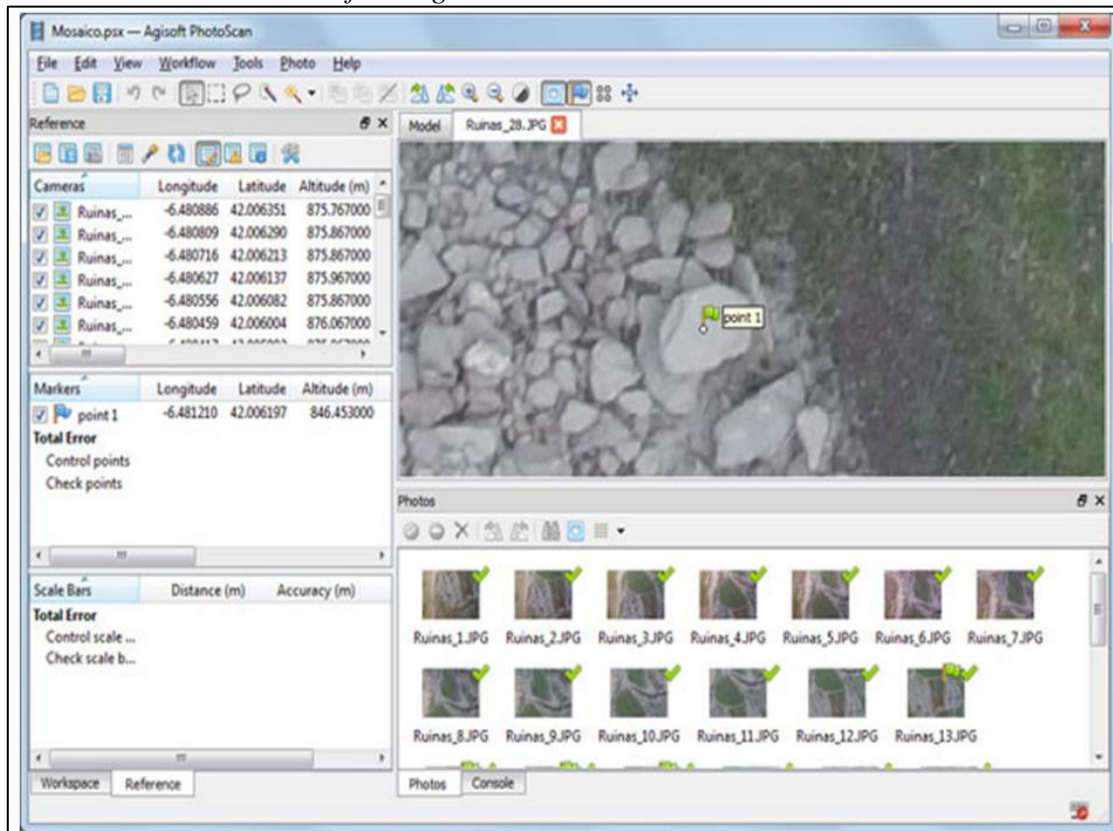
Mosaico.psx — Agisoft PhotoScan

File Edit View Workflow Tools Photo Help

Reference

| Cameras | Longitude | Latitude | Altitude (m) |
|---|---|---|---|
| Ruinas_... | -6.480886 | 42.006351 | 875.767000 |
| Ruinas_... | -6.480809 | 42.006290 | 875.867000 |
| Ruinas_... | -6.480716 | 42.006213 | 875.867000 |
| Ruinas_... | -6.480627 | 42.006137 | 875.967000 |
| Ruinas_... | -6.480556 | 42.006082 | 875.867000 |
| Ruinas_... | -6.480459 | 42.006004 | 876.067000 |

| Markers | Longitude | Latitude | Altitude (m) |
|---|---|---|---|
| point 1 | -6.481210 | 42.006197 | 846.453000 |

Total Error
Control points
Check points

| Scale Bars | Distance (m) | Accuracy (m) |
|---|---|---|

Total Error
Control scale ...
Check scale b...

Workspace Reference

Model Ruinas_28.JPG

point 1

Photos

Ruinas_1.JPG Ruinas_2.JPG Ruinas_3.JPG Ruinas_4.JPG Ruinas_5.JPG Ruinas_6.JPG Ruinas_7.JPG
Ruinas_8.JPG Ruinas_9.JPG Ruinas_10.JPG Ruinas_11.JPG Ruinas_12.JPG Ruinas_13.JPG

Photos Console